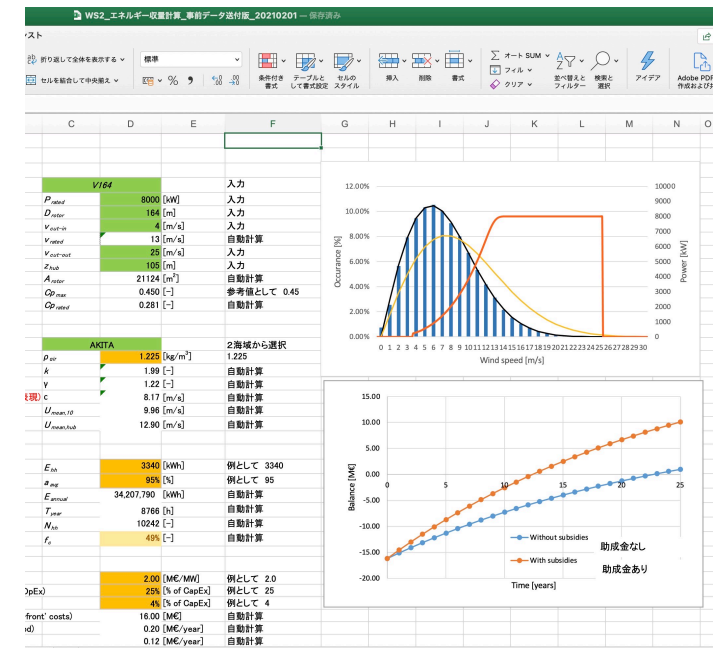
WS2_エネルギー収量計算_事前データ送付版_20210201 — 保存済み

スト

折り返して全体を表示する
セルを結合して中央揃え
標準
% 9
条件付き書式
テーブルとして書式設定
セルのスタイル
挿入
削除
書式
オート SUM
フィル
クリア
並べ替えとフィルター
検索と選択
アイデア
Adobe PDF 作成および共

C D E F G H I J K L M N O

| | | | |
|---|---|---|---|
| V164 | | | 入力 |
| $P_{rated}$ | 8000 | [kW] | 入力 |
| $D_{rotor}$ | 164 | [m] | 入力 |
| $v_{cut-in}$ | 4 | [m/s] | 入力 |
| $v_{rated}$ | 13 | [m/s] | 自動計算 |
| $v_{cut-out}$ | 25 | [m/s] | 入力 |
| $z_{hub}$ | 105 | [m] | 入力 |
| $A_{rotor}$ | 21124 | [m$^2$] | 自動計算 |
| $Cp_{max}$ | 0.450 | [−] | 参考値として 0.45 |
| $Cp_{rated}$ | 0.281 | [−] | 自動計算 |
| | | | |
| AKITA | | | 2海域から選択 |
| $\rho_{air}$ | 1.225 | [kg/m$^3$] | 1.225 |
| k | 1.99 | [−] | 自動計算 |
| γ | 1.22 | [−] | 自動計算 |
| 表現) c | 8.17 | [m/s] | 自動計算 |
| $U_{mean,10}$ | 9.96 | [m/s] | 自動計算 |
| $U_{mean,hub}$ | 12.90 | [m/s] | 自動計算 |
| | | | |
| $E_{hh}$ | 3340 | [kWh] | 例として 3340 |
| $a_{avg}$ | 95% | [%] | 例として 95 |
| $E_{annual}$ | 34,207,790 | [kWh] | 自動計算 |
| $T_{year}$ | 8766 | [h] | 自動計算 |
| $N_{hh}$ | 10242 | [−] | 自動計算 |
| $f_c$ | 49% | [−] | 自動計算 |
| | | | |
| | 2.00 | [M€/MW] | 例として 2.0 |
| OpEx) | 25% | [% of CapEx] | 例として 25 |
| | 4% | [% of CapEx] | 例として 4 |
| front' costs) | 16.00 | [M€] | 自動計算 |
| od) | 0.20 | [M€/year] | 自動計算 |
| | 0.12 | [M€/year] | 自動計算 |

12.00% 10.00% 8.00% 6.00% 4.00% 2.00% 0.00%
Occurance [%]
10000 9000 8000 7000 6000 5000 4000 3000 2000 1000 0
Power [kW]
0 1 2 3 4 5 6 7 8 9 10 11 12 13 14 15 16 17 18 19 20 21 22 23 24 25 26 27 28 29 30
Wind speed [m/s]

15.00 10.00 5.00 0.00 -5.00 -10.00 -15.00 -20.00
Balance [M€]
0 5 10 15 20 25
Time [years]
Without subsidies 助成金なし
With subsidies 助成金あり